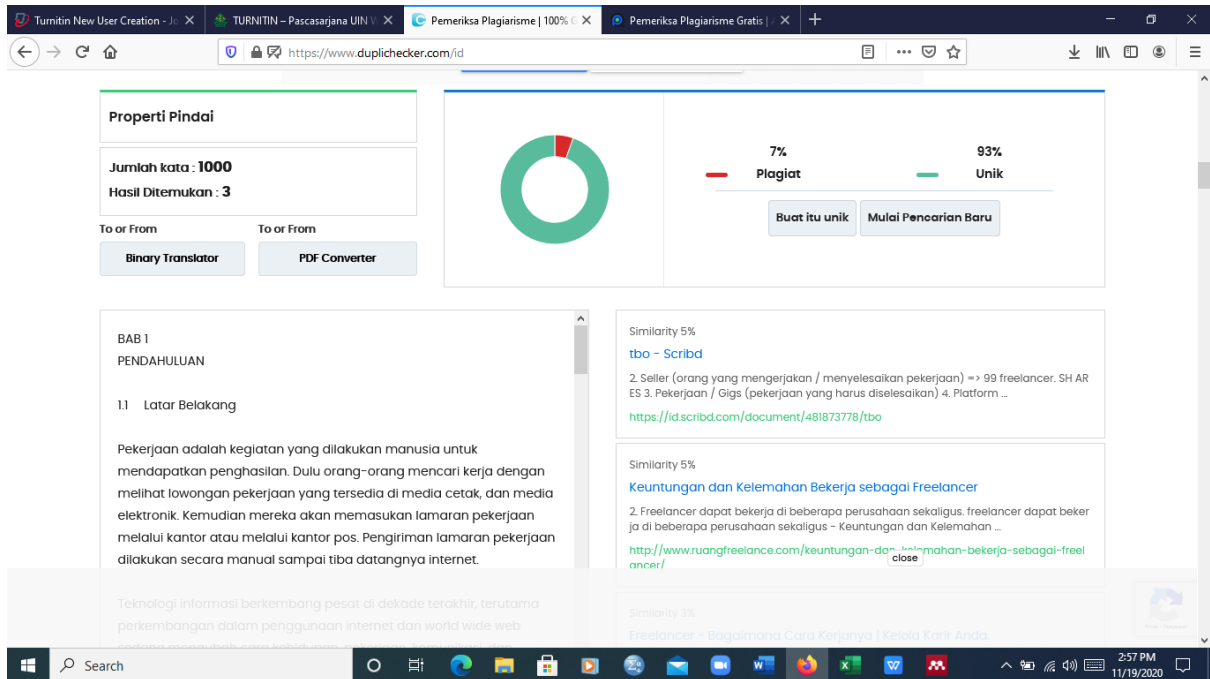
Turnitin New User Creation - Jo ✕ | TURNITIN – Pascasarjana UIN ✕ | Pemeriksa Plagiarisme | 100% ✕ | Pemeriksa Plagiarisme Gratis | ✕ | +

https://www.duplichecker.com/id

Properti Pindai

Jumlah kata : 1000
Hasil Ditemukan : 3

To or From
Binary Translator

To or From
PDF Converter

7%
Plagiat

93%
Unik

Buat itu unik
Mulai Pencarian Baru

BAB 1
PENDAHULUAN

1.1 Latar Belakang

Pekerjaan adalah kegiatan yang dilakukan manusia untuk mendapatkan penghasilan. Dulu orang-orang mencari kerja dengan melihat lowongan pekerjaan yang tersedia di media cetak, dan media elektronik. Kemudian mereka akan memasukan lamaran pekerjaan melalui kantor atau melalui kantor pos. Pengiriman lamaran pekerjaan dilakukan secara manual sampai tiba datangnya internet.

Teknologi informasi berkembang pesat di dekade terakhir, terutama perkembangan dalam penggunaan internet dan world wide web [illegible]

Similarity 5%
tbo - Scribd
2. Seller (orang yang mengerjakan / menyelesaikan pekerjaan) => 99 freelancer. SH AR ES 3. Pekerjaan / Gigs (pekerjaan yang harus diselesaikan) 4. Platform ...
https://id.scribd.com/document/481873778/tbo

Similarity 5%
Keuntungan dan Kelemahan Bekerja sebagai Freelancer
2. Freelancer dapat bekerja di beberapa perusahaan sekaligus. freelancer dapat bekerja di beberapa perusahaan sekaligus - Keuntungan dan Kelemahan ...
http://www.ruangfreelance.com/keuntungan-dan-kelemahan-bekerja-sebagai-freelancer/

close

Similarity 3%
Freelancer - Bagaimana Cara Kerjanya | Kelola Karir Anda.

Search

2:57 PM
11/19/2020